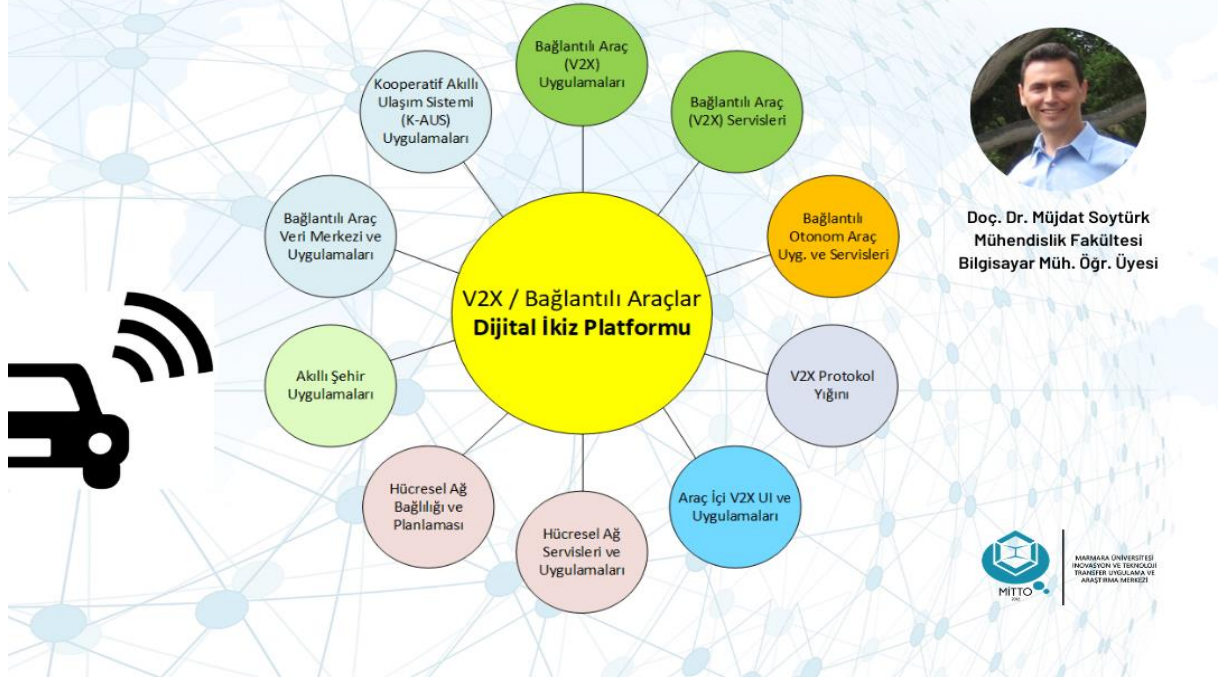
Bağlantılı Araç (V2X) Uygulamaları

Bağlantılı Araç (V2X) Servisleri

Bağlantılı Otonom Araç Uyg. ve Servisleri

V2X Protokol Yığını

Araç İçi V2X UI ve Uygulamaları

Hücresel Ağ Servisleri ve Uygulamaları

Hücresel Ağ Bağlılığı ve Planlaması

Akıllı Şehir Uygulamaları

Bağlantılı Araç Veri Merkezi ve Uygulamaları

Kooperatif Akıllı Ulaşım Sistemi (K-AUS) Uygulamaları

V2X / Bağlantılı Araçlar
**Dijital İkiz Platformu**

Doç. Dr. Müjdat Soytürk
Mühendislik Fakültesi
Bilgisayar Müh. Öğr. Üyesi

MITTO

MARMARA ÜNİVERSİTESİ İNOVASYON VE TEKNOLOJİ TRANSFER UYGULAMA VE ARAŞTIRMA MERKEZİ